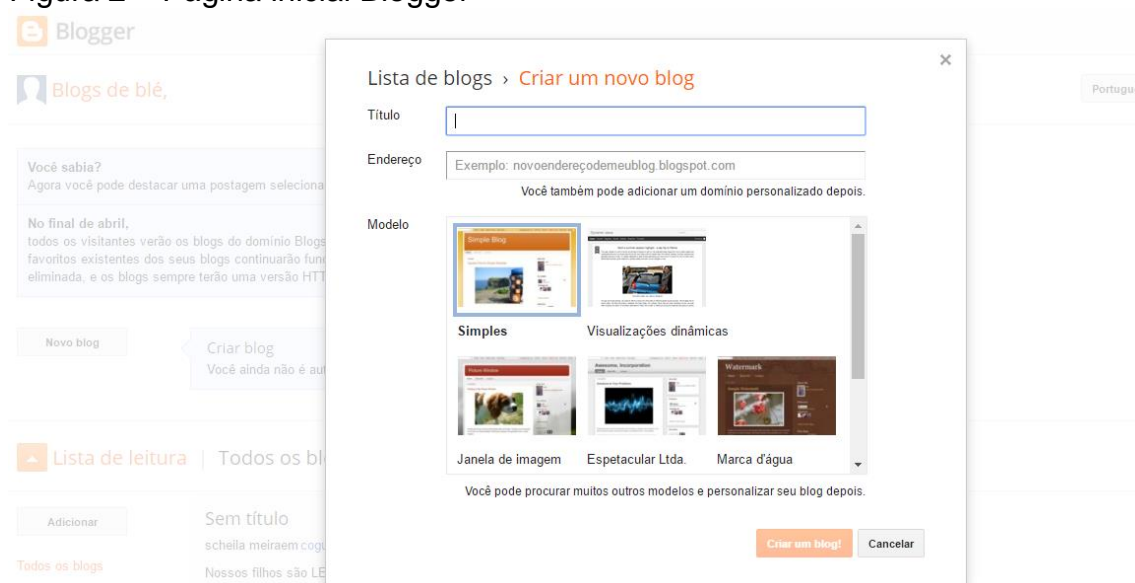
Figura 2 – Página inicial Blogger

Blogger

Blogs de blé,

Portugu

Você sabia?
Agora você pode destacar uma postagem seleciona

No final de abril,
todos os visitantes verão os blogs do domínio Blogs favoritos existentes dos seus blogs continuarão fun eliminada, e os blogs sempre terão uma versão HTT

Novo blog

Criar blog
Você ainda não é au

Lista de leitura | Todos os bl

Adicionar

Sem título
scheila meiraem cog

Todos os blogs

Nossos filhos são LE

Lista de blogs › Criar um novo blog

×

Título

Endereço

Exemplo: novoendereçodemeublog.blogspot.com

Você também pode adicionar um domínio personalizado depois.

Modelo

Simple Blog

Simples

Visualizações dinâmicas

Janela de imagem

Espetacular Ltda.

Watermark

Marca d'água

Você pode procurar muitos outros modelos e personalizar seu blog depois.

Criar um blog!

Cancelar